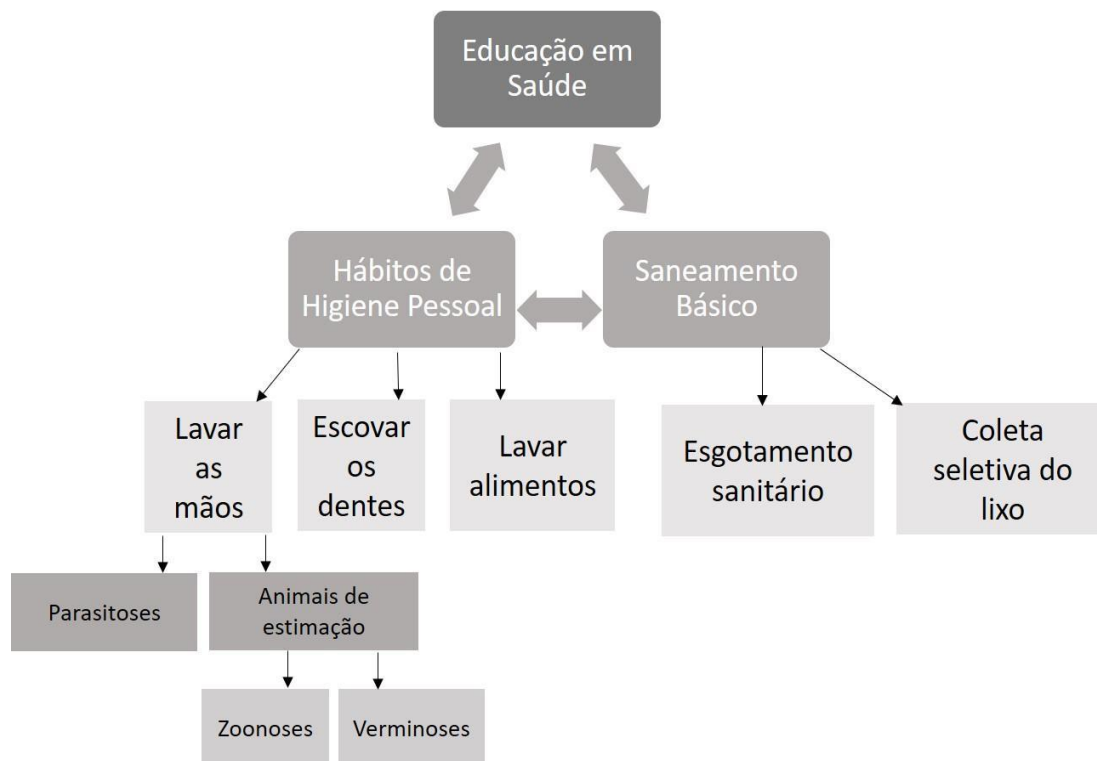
Educação em Saúde

Hábitos de Higiene Pessoal

Saneamento Básico

Lavar as mãos

Escovar os dentes

Lavar alimentos

Esgotamento sanitário

Coleta seletiva do lixo

Parasitoses

Animais de estimação

Zoonoses

Verminoses